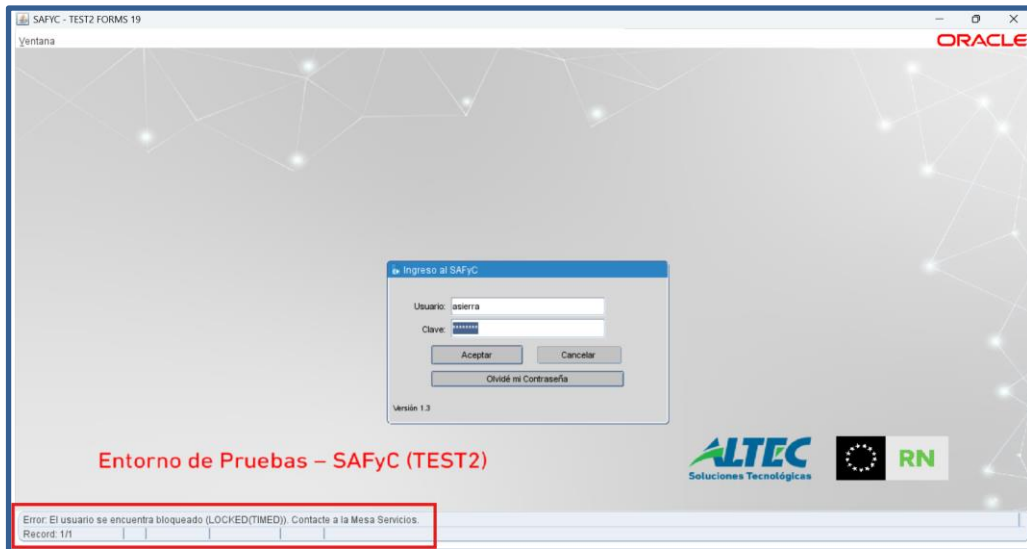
SAFYC - TEST2 FORMS 19

Ventana

ORACLE

Ingreso al SAFyC

Usuario: asierra

Clave: ********

Aceptar

Cancelar

Olvidé mi Contraseña

Versión 1.3

Entorno de Pruebas – SAFyC (TEST2)

ALTEC
Soluciones Tecnológicas

RN

Error: El usuario se encuentra bloqueado (LOCKED(TIMED)). Contacte a la Mesa Servicios.

Record: 1/1